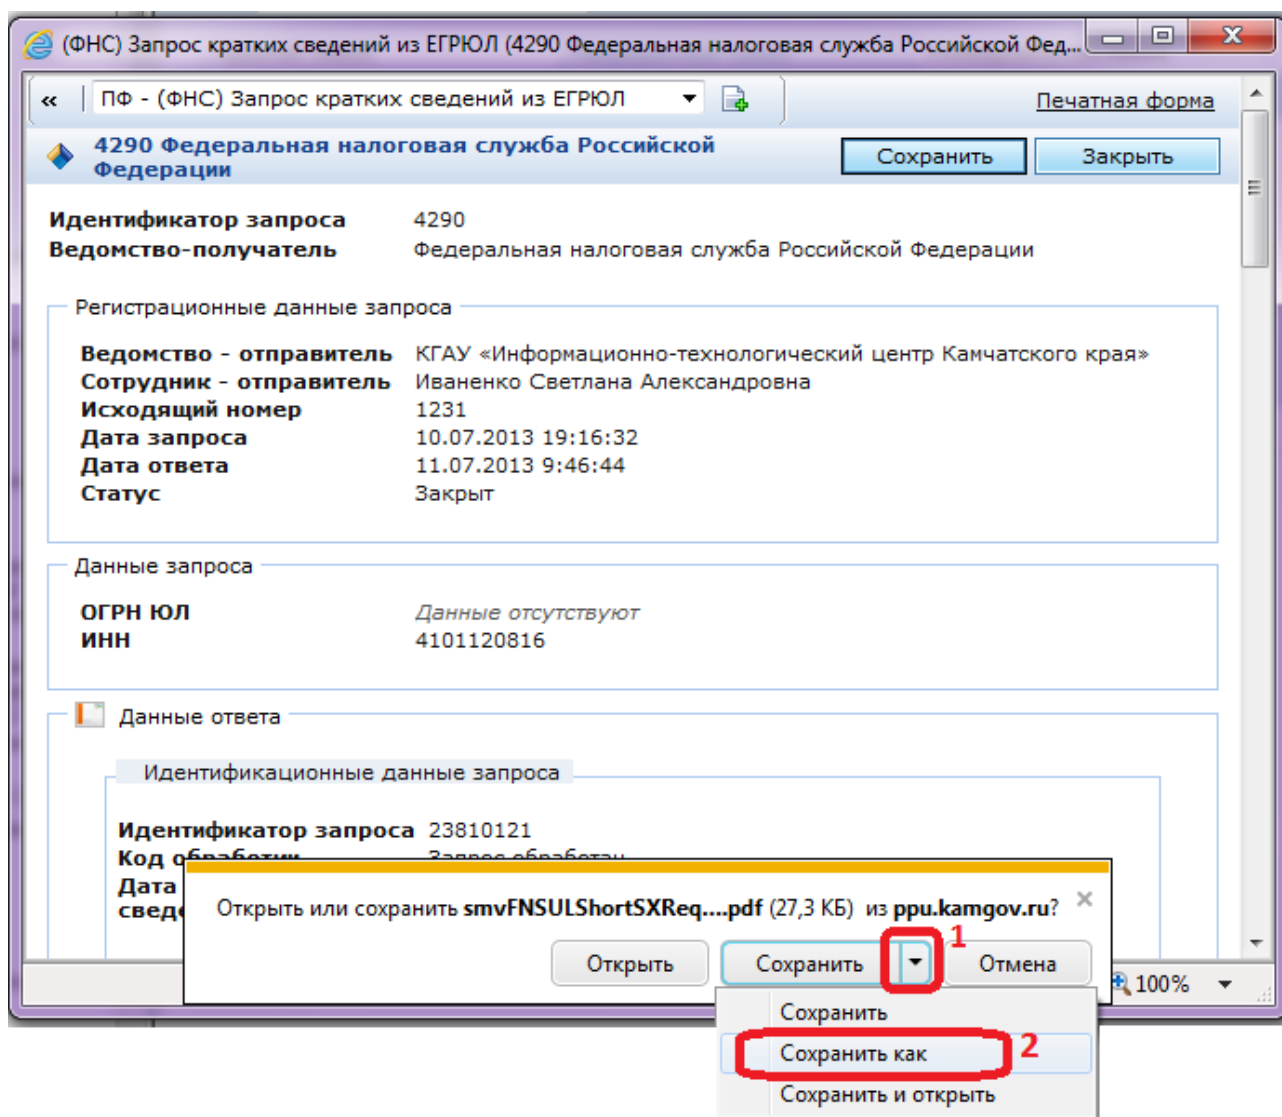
(ФНС) Запрос кратких сведений из ЕГРЮЛ (4290 Федеральная налоговая служба Российской Фед...

« ПФ - (ФНС) Запрос кратких сведений из ЕГРЮЛ

Печатная форма

4290 Федеральная налоговая служба Российской Федерации

Сохранить Закрыть

Идентификатор запроса 4290
Ведомство-получатель Федеральная налоговая служба Российской Федерации

Регистрационные данные запроса

Ведомство - отправитель КГАУ «Информационно-технологический центр Камчатского края»
Сотрудник - отправитель Иваненко Светлана Александровна
Исходящий номер 1231
Дата запроса 10.07.2013 19:16:32
Дата ответа 11.07.2013 9:46:44
Статус Закрыт

Данные запроса

ОГРН ЮЛ Данные отсутствуют
ИНН 4101120816

Данные ответа

Идентификационные данные запроса

Идентификатор запроса 23810121
Код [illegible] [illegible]
Дата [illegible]
сведе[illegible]

Открыть или сохранить smvFNSULShortSXReq....pdf (27,3 КБ) из ppu.kamgov.ru? ×

Открыть Сохранить 1 Отмена

100%

Сохранить
Сохранить как 2
Сохранить и открыть